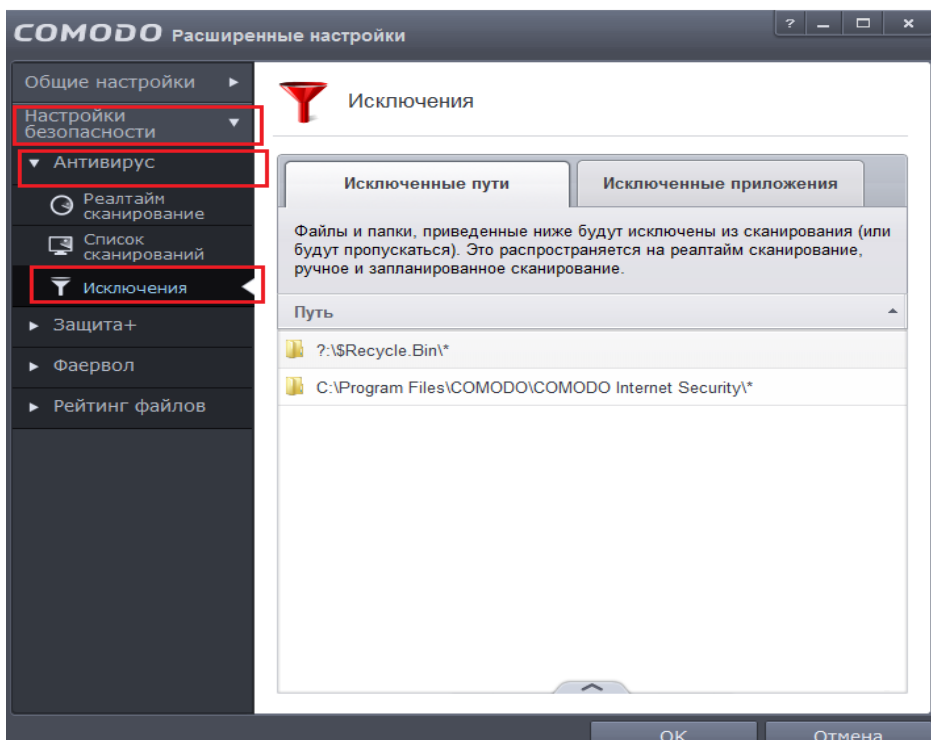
COMODO Расширенные настройки

? _ □ ×

Общие настройки ►

Настройки безопасности ▼

▼ Антивирус

Реалтайм сканирование

Список сканирований

Исключения

► Защита+

► Фаервол

► Рейтинг файлов

Исключения

Исключенные пути

Исключенные приложения

Файлы и папки, приведенные ниже будут исключены из сканирования (или будут пропускаться). Это распространяется на реалтайм сканирование, ручное и запланированное сканирование.

Путь

?:\$Recycle.Bin\*

C:\Program Files\COMODO\COMODO Internet Security\*

OK

Отмена